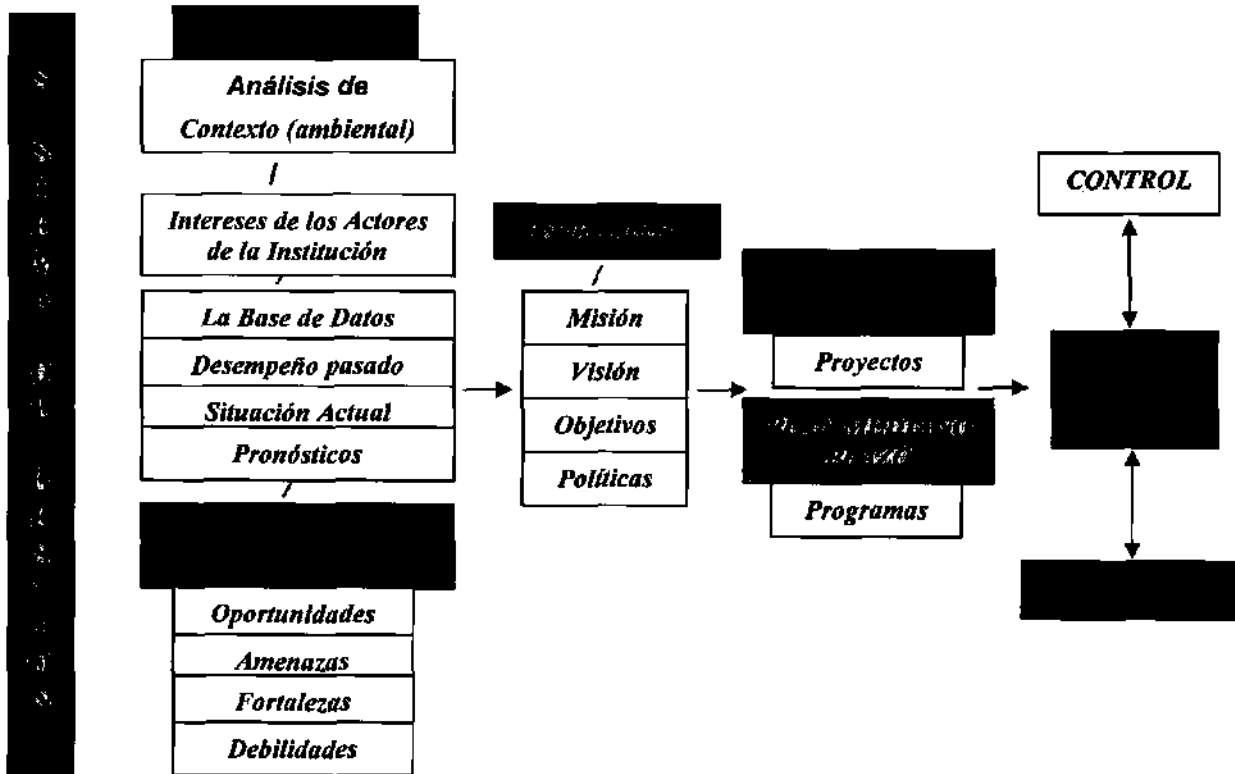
Análisis de Contexto (ambiental)

Intereses de los Actores de la Institución

La Base de Datos
Desempeño pasado
Situación Actual
Pronósticos

Oportunidades
Amenazas
Fortalezas
Debilidades

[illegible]

Misión
Visión
Objetivos
Políticas

Proyectos

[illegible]

Programas

CONTROL